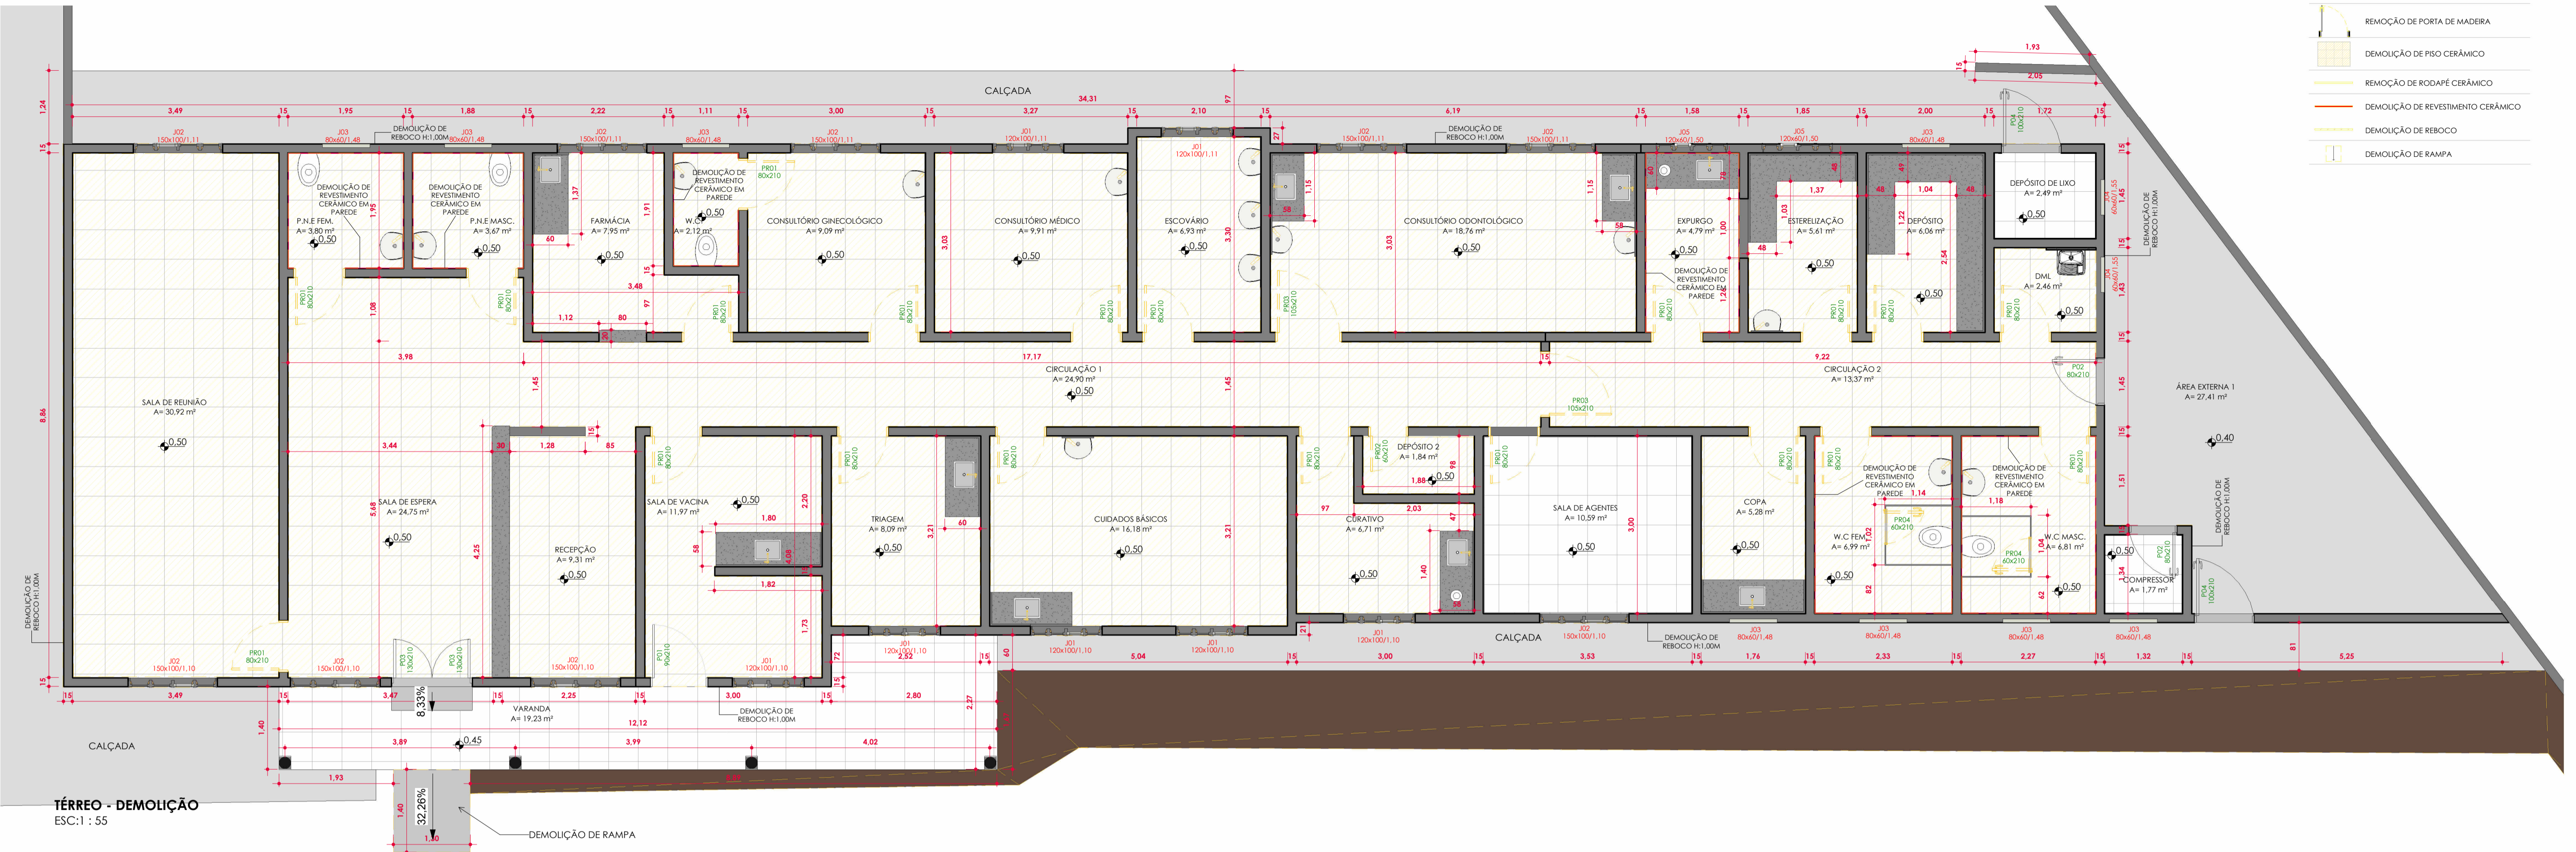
REMOÇÃO DE PORTA DE MADEIRA
DEMOLIÇÃO DE PISO CERÂMICO
REMOÇÃO DE RODAPÉ CERÂMICO
DEMOLIÇÃO DE REVESTIMENTO CERÂMICO
DEMOLIÇÃO DE REBOCO
DEMOLIÇÃO DE RAMPA

CALÇADA

34,31

SALA DE REUNIÃO
A= 30,92 m²

P.N.E FEM.
A= 3,80 m²

P.N.E MASC.
A= 3,67 m²

FARMÁCIA
A= 7,95 m²

W.C
A= 2,12 m²

CONSULTÓRIO GINECOLÓGICO
A= 9,09 m²

CONSULTÓRIO MÉDICO
A= 9,91 m²

ESCOVÁRIO
A= 6,93 m²

CONSULTÓRIO ODONTOLÓGICO
A= 18,76 m²

EXPURGO
A= 4,79 m²

ESTERELIZAÇÃO
A= 5,61 m²

DEPÓSITO
A= 6,06 m²

DEPÓSITO DE LIXO
A= 2,49 m²

DML
A= 2,46 m²

CIRCULAÇÃO 1
A= 24,90 m²

CIRCULAÇÃO 2
A= 13,37 m²

ÁREA EXTERNA 1
A= 27,41 m²

SALA DE ESPERA
A= 24,75 m²

RECEPÇÃO
A= 9,31 m²

SALA DE VACINA
A= 11,97 m²

TRIAGEM
A= 8,09 m²

CUIDADOS BÁSICOS
A= 16,18 m²

DEPÓSITO 2
A= 1,84 m²

CURATIVO
A= 6,71 m²

SALA DE AGENTES
A= 10,59 m²

COPA
A= 5,28 m²

W.C FEM.
A= 6,99 m²

W.C MASC.
A= 6,81 m²

COMPRESSOR
A= 1,77 m²

VARANDA
A= 19,23 m²

CALÇADA

DEMOLIÇÃO DE REVESTIMENTO CERÂMICO EM PAREDE

DEMOLIÇÃO DE REBOCO H:1,00M

8,33%

32,26%

DEMOLIÇÃO DE RAMPA

TÉRREO - DEMOLIÇÃO
ESC:1 : 55